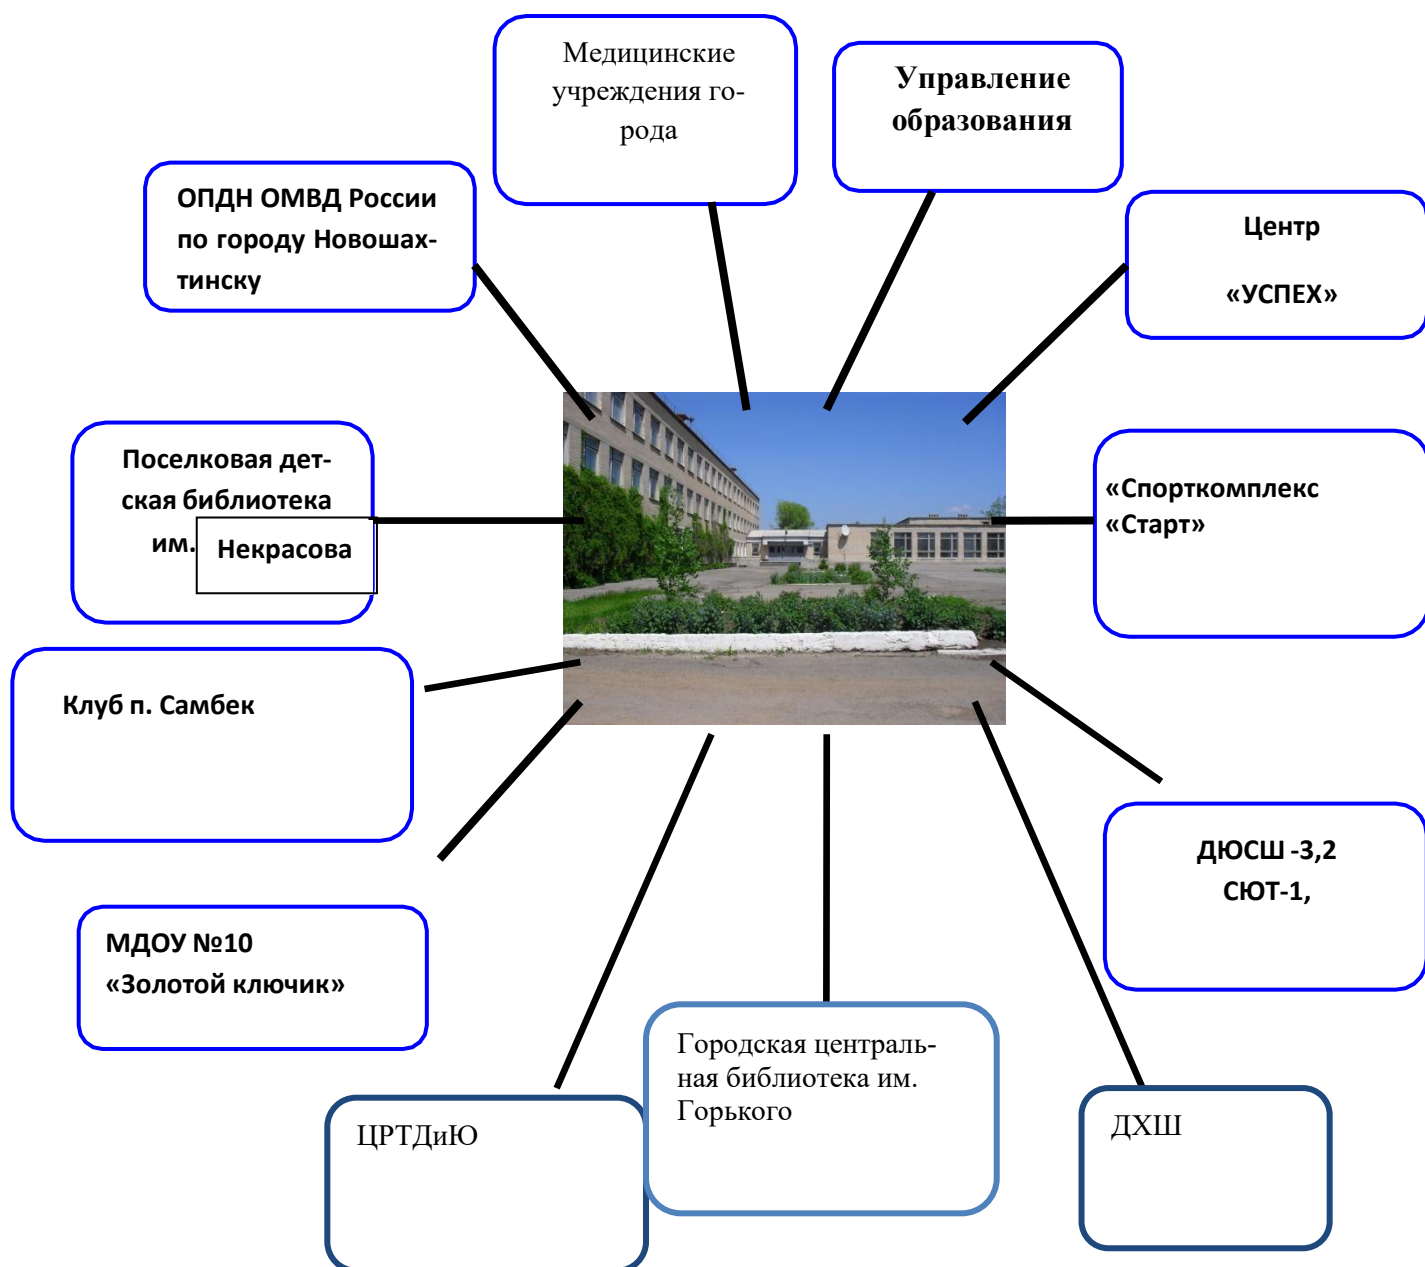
Медицинские учреждения города

Управление образования

ОПДН ОМВД России по городу Новошахтинску

Центр

«УСПЕХ»

Поселковая детская библиотека им. Некрасова

«Спорткомплекс «Старт»

Клуб п. Самбек

ДЮСШ -3,2
СЮТ-1,

МДОУ №10
«Золотой ключик»

Городская центральная библиотека им. Горького

ЦРТДиЮ

ДХШ